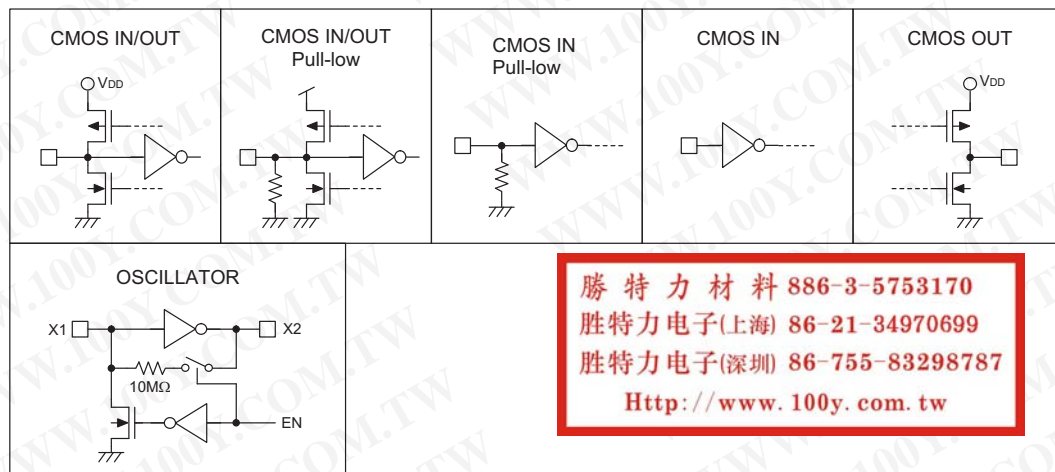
| CMOS IN/OUT | CMOS IN/OUT Pull-low | CMOS IN Pull-low | CMOS IN | CMOS OUT |
|---|---|---|---|---|
| VDD | | | | VDD |

OSCILLATOR

X1

X2

10MΩ

EN

勝 特 力 材 料 886-3-5753170
胜特力电子(上海) 86-21-34970699
胜特力电子(深圳) 86-755-83298787
Http://www.100y.com.tw

WWW.100Y.COM.TW